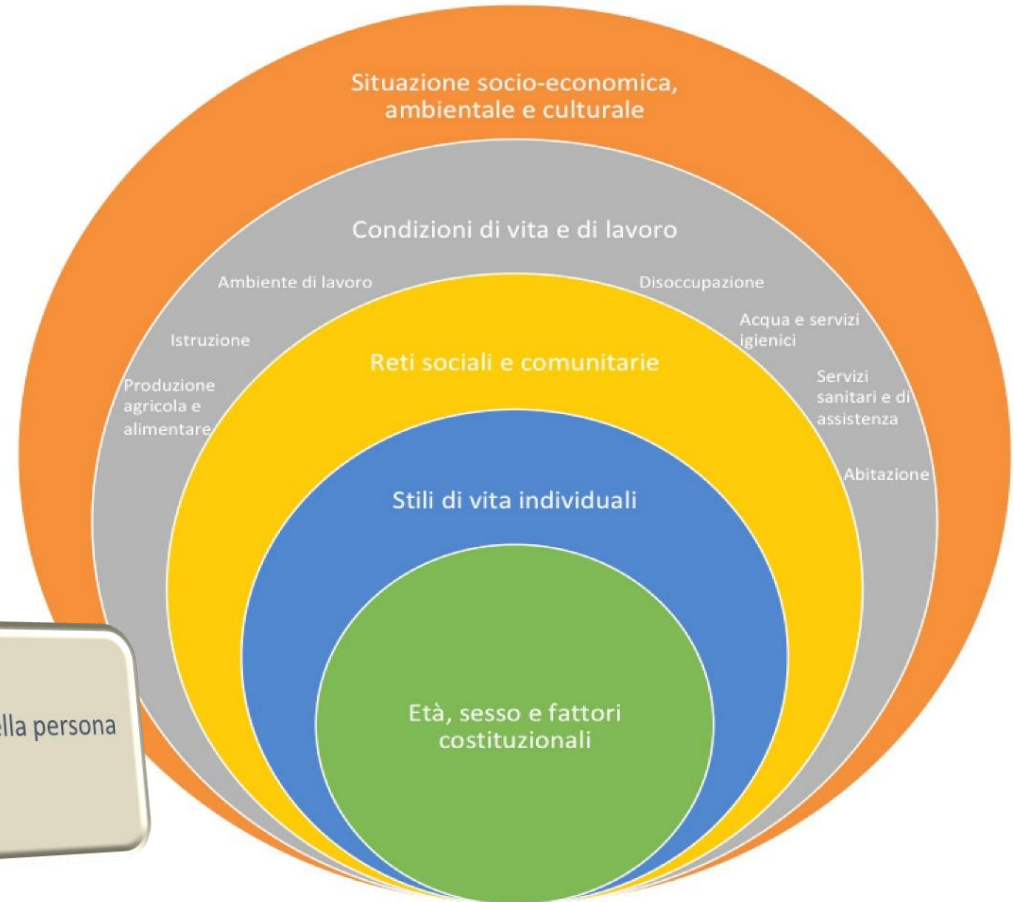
Situazione socio-economica, ambientale e culturale

Condizioni di vita e di lavoro

Ambiente di lavoro

Disoccupazione

Istruzione

Acqua e servizi igienici

Produzione agricola e alimentare

Servizi sanitari e di assistenza

Abitazione

Reti sociali e comunitarie

Stili di vita individuali

Età, sesso e fattori costituzionali

ella persona